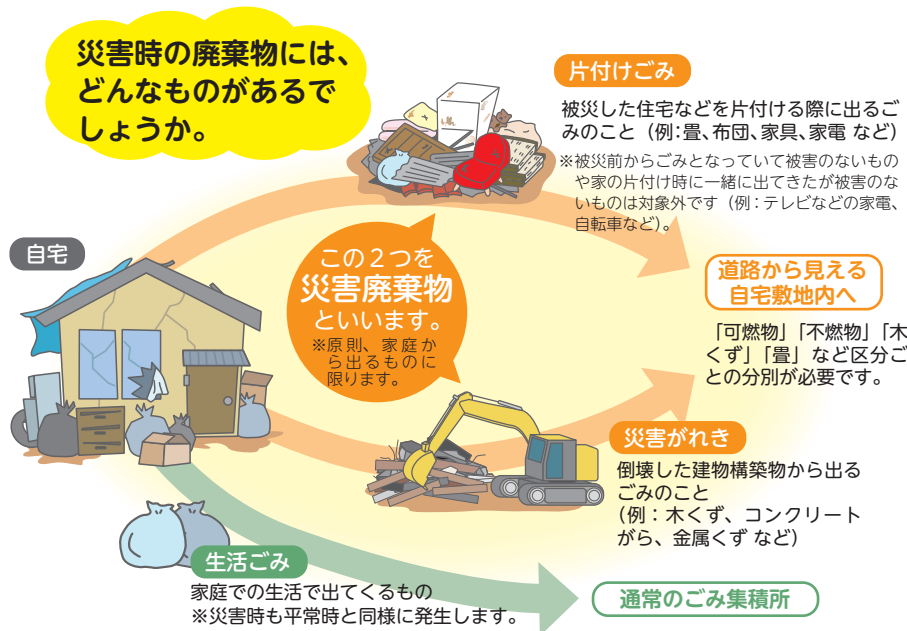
災害時の廃棄物には、どんなものがあるでしょうか。

片付けごみ

被災した住宅などを片付ける際に出るごみのこと（例：畳、布団、家具、家電 など）

※被災前からごみとなっていて被害のないものや家の片付け時に一緒に出てきたが被害のないものは対象外です（例：テレビなどの家電、自転車など）。

自宅

この２つを
災害廃棄物
といいます。
※原則、家庭から出るものに限ります。

道路から見える
自宅敷地内へ

「可燃物」「不燃物」「木くず」「畳」など区分ごとの分別が必要です。

災害がれき

倒壊した建物構築物から出るごみのこと
（例：木くず、コンクリートがら、金属くず など）

生活ごみ

家庭での生活で出てくるもの
※災害時も平常時と同様に発生します。

通常のごみ集積所